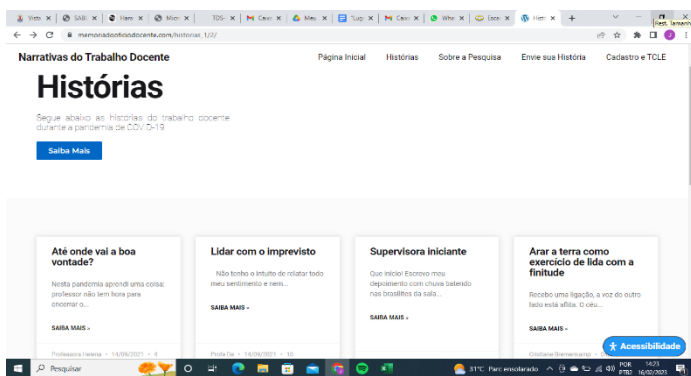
Vista × | SAB × | Hem × | Mem × | TOS- × | Caix × | Meu × | Sup × | Caix × | Wha × | Loca × | Hem × | +

memoriadooficiodocente.com/historias_1/2/

Narrativas do Trabalho Docente

Página Inicial | Histórias | Sobre a Pesquisa | Envie sua História | Cadastro e TCLE

Histórias

Segue abaixo as histórias do trabalho docente durante a pandemia de COVID-19

Saiba Mais

Até onde vai a boa vontade?

Nesta pandemia aprendi uma coisa: professor não tem hora para encerrar o...

SAIBA MAIS »

Professora Helena • 14/09/2021 • 8

Lidar com o imprevisto

Não tenho o intuito de relatar todo meu sentimento e nem...

SAIBA MAIS »

Profa De • 14/09/2021 • 10

Supervisora iniciante

Que início! Escrevo meu depoimento com chuva batendo nas brasilitas da sala...

SAIBA MAIS »

Arar a terra como exercício de lida com a finitude

Recebo uma ligação, a voz do outro lado está aflita. O céu...

SAIBA MAIS »

Cristiane Brenemamp • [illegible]

Acessibilidade

Pesquisar

31°C Parc ensolarado

POR PTB2 14:23 16/02/2023